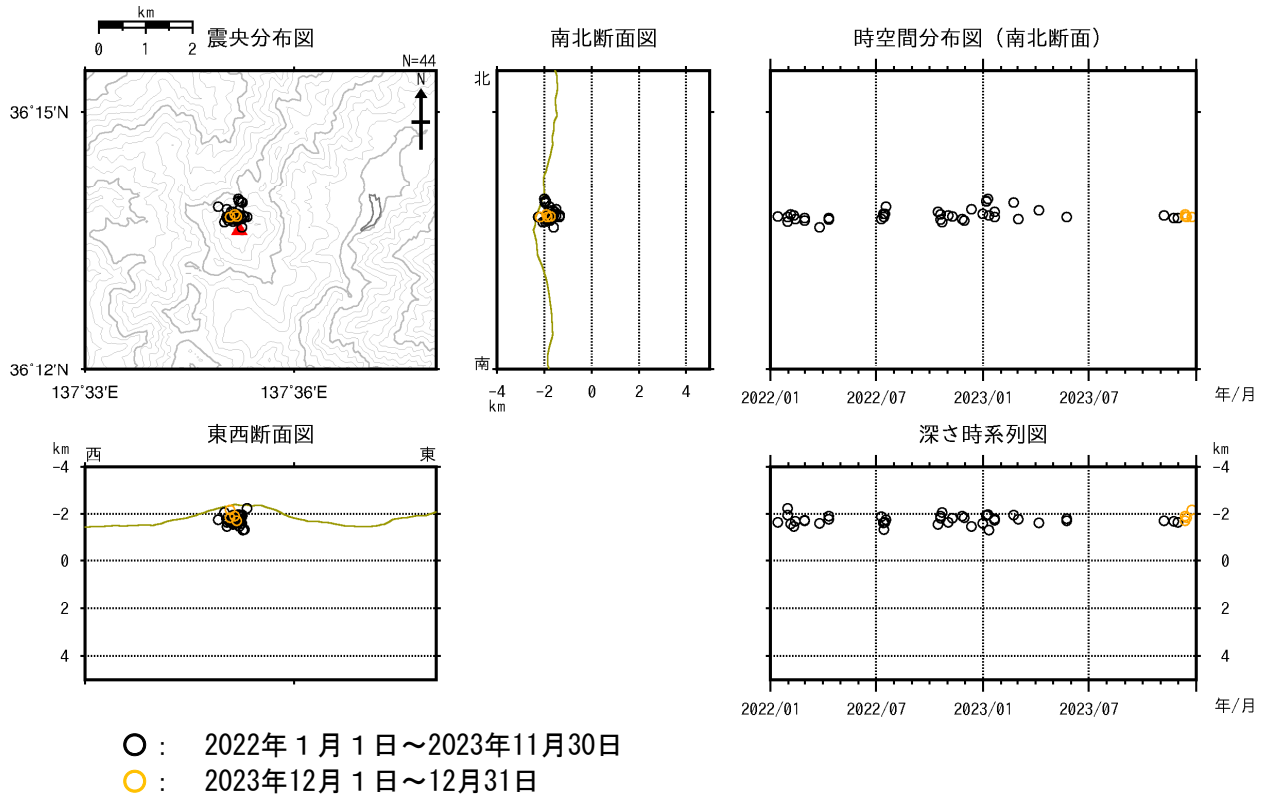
km
0 1 2
震央分布図
N=44
N
36°15'N
36°12'N
137°33'E
137°36'E

南北断面図
北
南
-4 km
-2
0
2
4

時空間分布図（南北断面）
2022/01
2022/07
2023/01
2023/07
年/月

東西断面図
km
西
東
-4
-2
0
2
4

深さ時系列図
km
-4
-2
0
2
4
2022/01
2022/07
2023/01
2023/07
年/月

○ : 2022年１月１日～2023年11月30日
○ : 2023年12月１日～12月31日